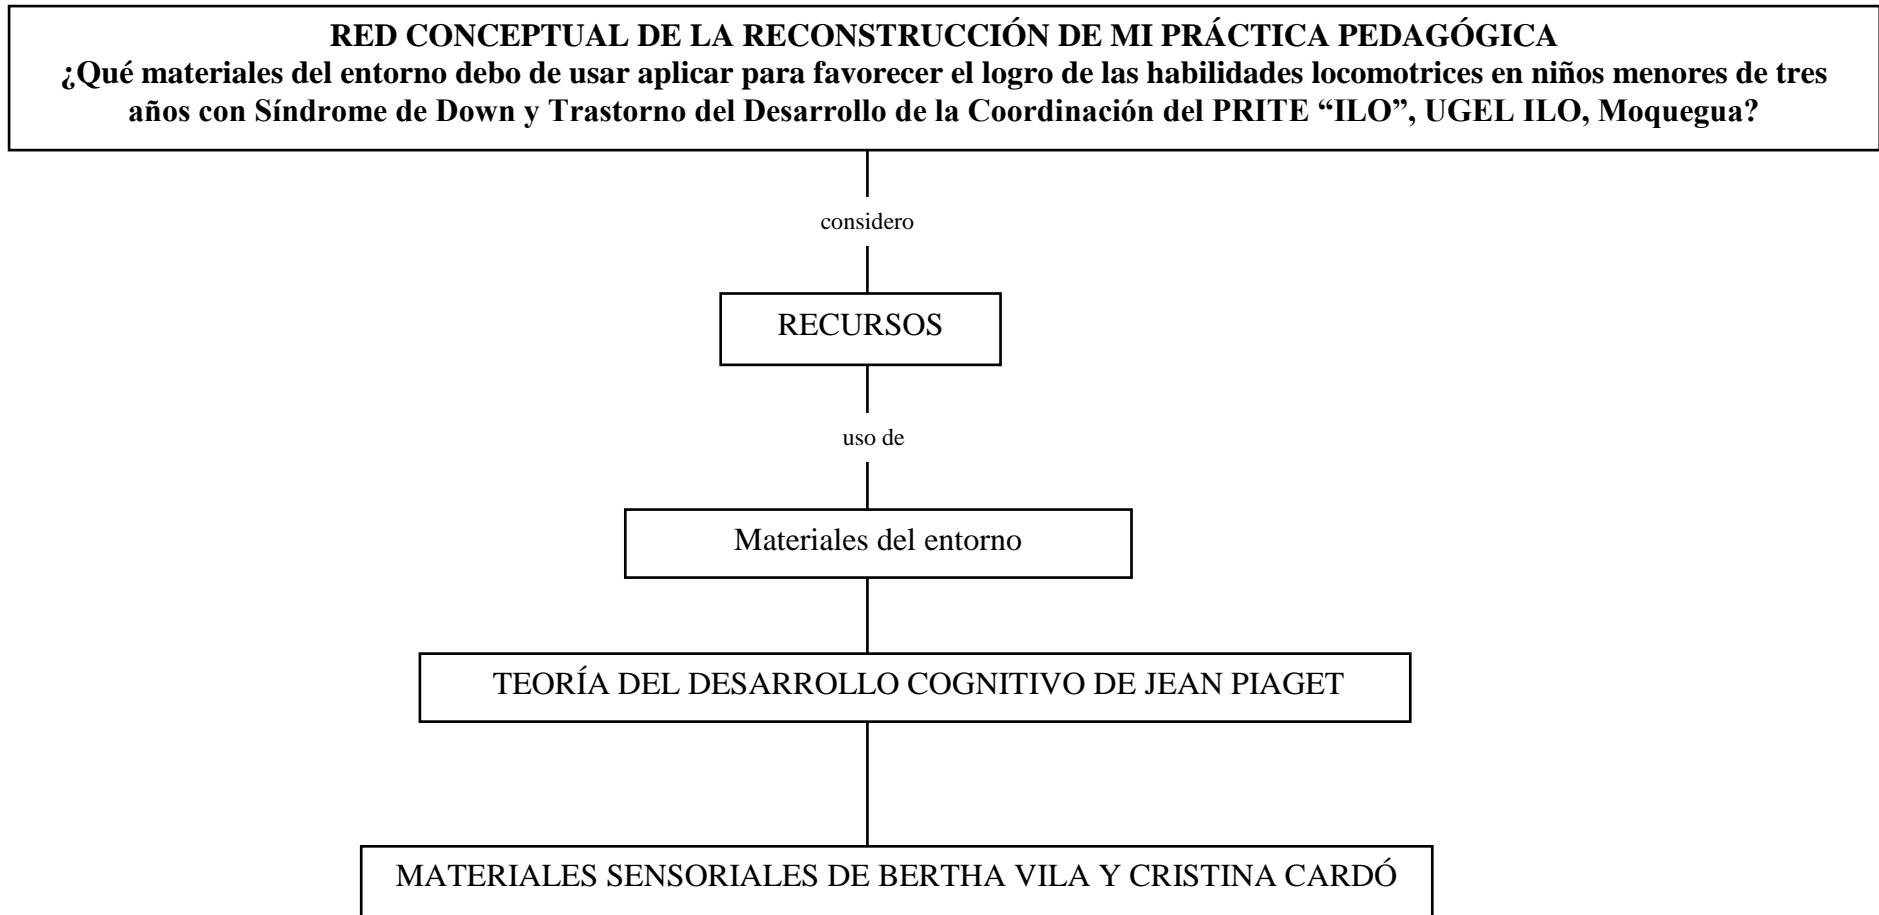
RED CONCEPTUAL DE LA RECONSTRUCCIÓN DE MI PRÁCTICA PEDAGÓGICA
¿Qué materiales del entorno debo de usar aplicar para favorecer el logro de las habilidades locomotrices en niños menores de tres años con Síndrome de Down y Trastorno del Desarrollo de la Coordinación del PRITE “ILO”, UGEL ILO, Moquegua?

considero

RECURSOS

uso de

Materiales del entorno

TEORÍA DEL DESARROLLO COGNITIVO DE JEAN PIAGET

MATERIALES SENSORIALES DE BERTHA VILA Y CRISTINA CARDÓ